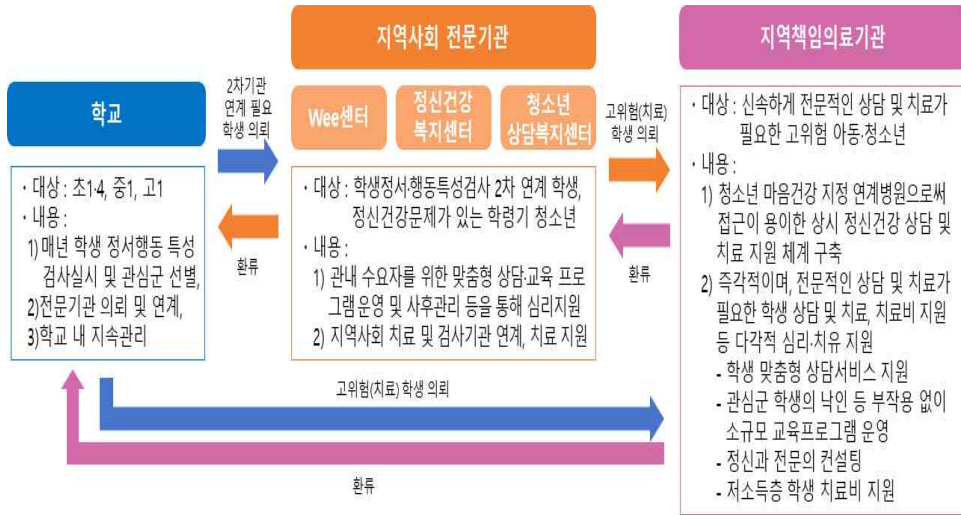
학교

· 대상 : 초1·4, 중1, 고1
· 내용 :
1) 매년 학생 정서행동 특성 검사실시 및 관심군 선별,
2) 전문기관 의뢰 및 연계,
3) 학교 내 지속관리

2차기관 연계 필요 학생 의뢰

환류

지역사회 전문기관

Wee센터

정신건강 복지센터

청소년 상담복지센터

· 대상 : 학생정서·행동특성검사 2차 연계 학생, 정신건강문제가 있는 학령기 청소년
· 내용 :
1) 관내 수요자를 위한 맞춤형 상담·교육 프로그램 운영 및 사후관리 등을 통해 심리지원
2) 지역사회 치료 및 검사기관 연계, 치료 지원

고위험(치료) 학생 의뢰

환류

지역책임의료기관

· 대상 : 신속하게 전문적인 상담 및 치료가 필요한 고위험 아동·청소년
· 내용 :
1) 청소년 마음건강 지정 연계병원으로써 접근이 용이한 상시 정신건강 상담 및 치료 지원 체계 구축
2) 즉각적이며, 전문적인 상담 및 치료가 필요한 학생 상담 및 치료, 치료비 지원 등 다각적 심리·치유 지원
- 학생 맞춤형 상담서비스 지원
- 관심군 학생의 낙인 등 부작용 없이 소규모 교육프로그램 운영
- 정신과 전문의 컨설팅
- 저소득층 학생 치료비 지원

고위험(치료) 학생 의뢰

환류